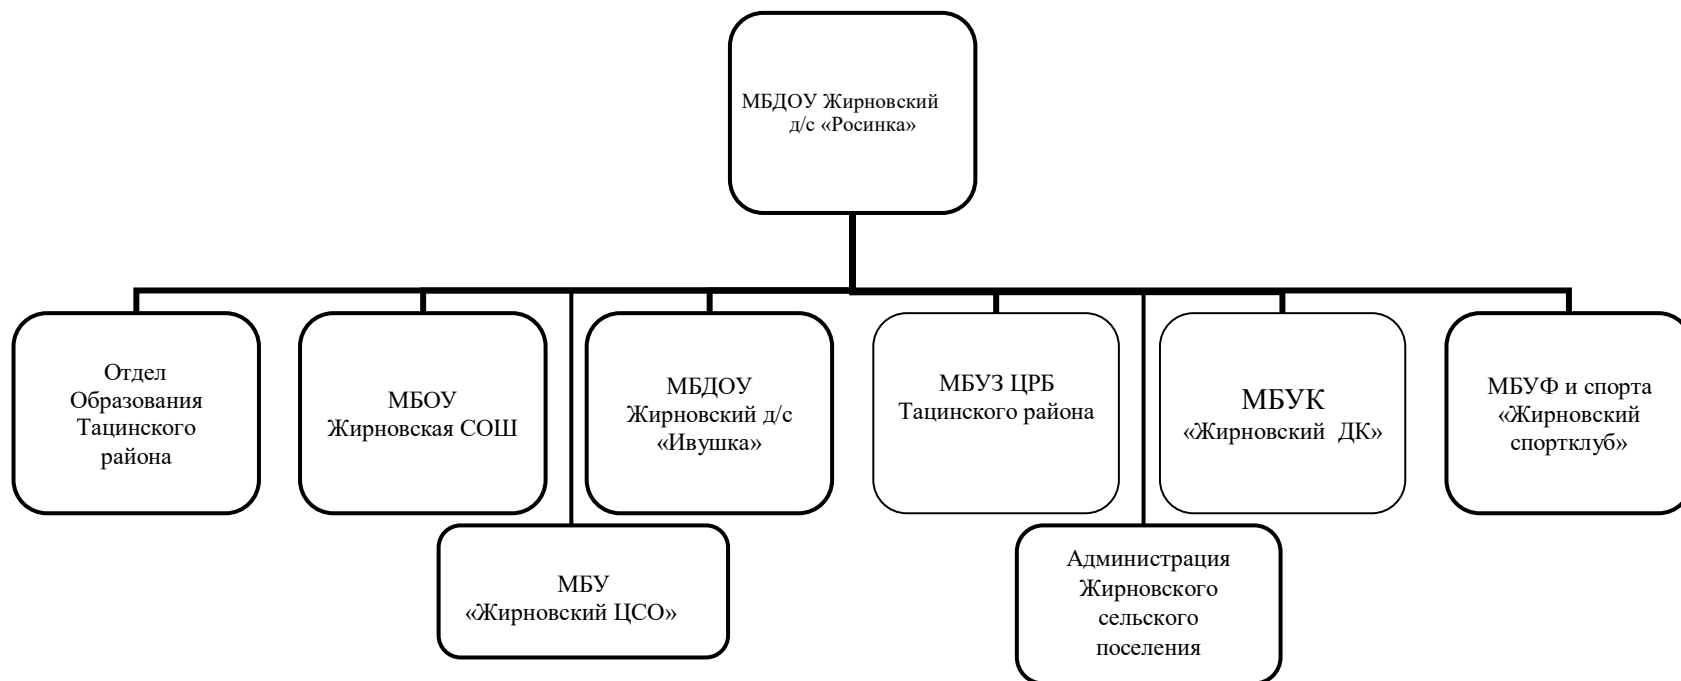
МБДОУ Жирновский д/с «Росинка»

Отдел Образования Тацинского района

МБОУ Жирновская СОШ

МБДОУ Жирновский д/с «Ивушка»

МБУЗ ЦРБ Тацинского района

МБУК «Жирновский ДК»

МБУФ и спорта «Жирновский спортклуб»

МБУ «Жирновский ЦСО»

Администрация Жирновского сельского поселения